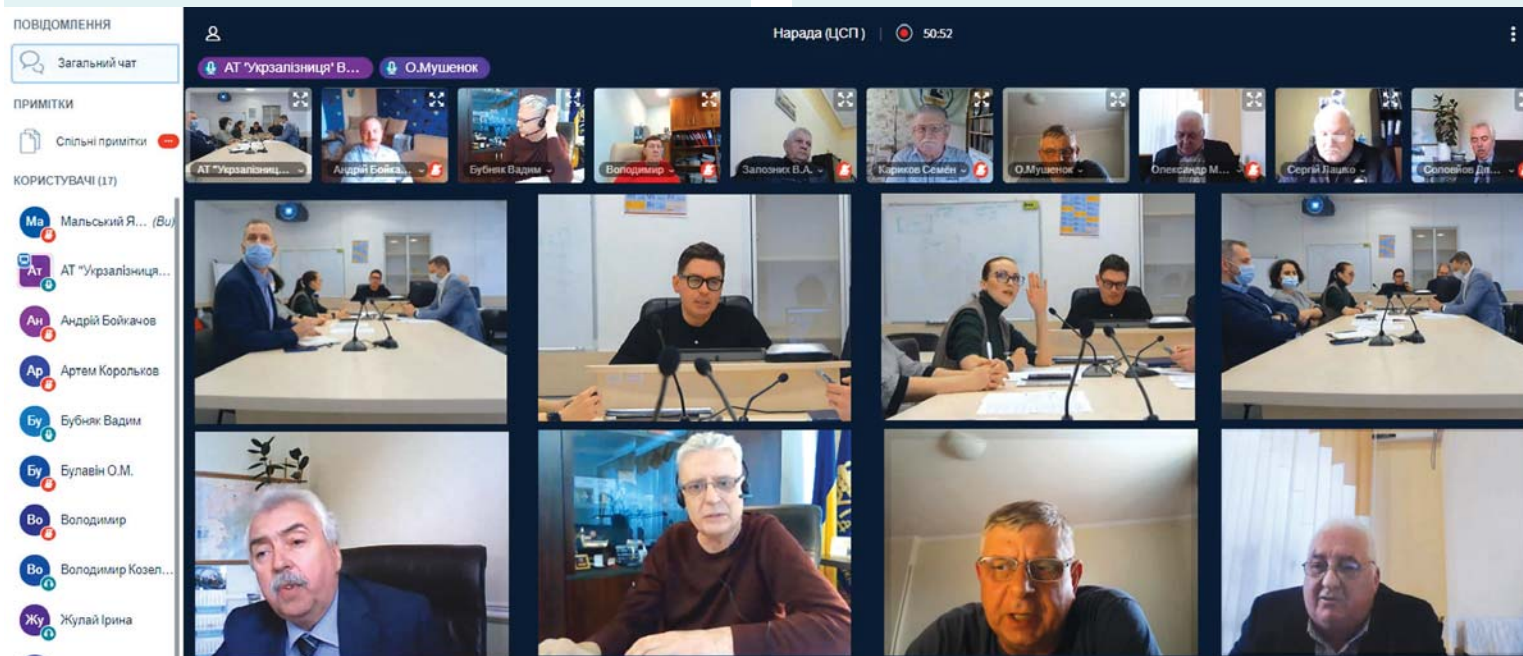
ПОВІДОМЛЕННЯ

Загальний чат

ПРИМІТКИ

Спільні примітки

КОРИСТУВАЧІ (17)

Ма Мальський Я... (Ви)

АТ АТ "Укрзалізниця...

Ан Андрій Бойкачов

Ар Артем Корольков

Бу Бубняк Вадим

Бу Булавін О.М.

Во Володимир

Во Володимир Козел...

Жу Жулай Ірина

Нарада (ЦСП) | 50:52

АТ "Укрзалізниця" В... | О.Мушенок

АТ "Укрзалізниц... | Андрій Бойка... | Бубняк Вадим | Володимир | Запозних В.А. | Кариков Семен | О.Мушенок | Олександр М... | Сергій Ляшко | Соловйов Дм...